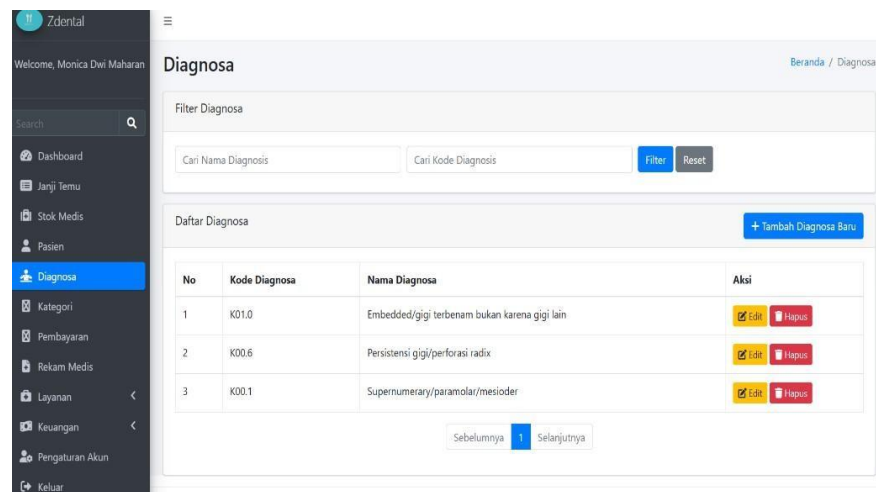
Zdental

Welcome, Monica Dwi Maharan

Search

Dashboard
Janji Temu
Stok Medis
Pasien
Diagnosa
Kategori
Pembayaran
Rekam Medis
Layanan
Keuangan
Pengaturan Akun
Keluar

Diagnosa

Beranda / Diagnosa

Filter Diagnosa

Cari Nama Diagnosis
Cari Kode Diagnosis
Filter
Reset

Daftar Diagnosa

+ Tambah Diagnosa Baru

| No | Kode Diagnosa | Nama Diagnosa | Aksi |
|---|---|---|---|
| 1 | K01.0 | Embedded/gigi terbenam bukan karena gigi lain | Edit Hapus |
| 2 | K00.6 | Persistensi gigi/perforasi radix | Edit Hapus |
| 3 | K00.1 | Supernumerary/paramolar/mesioder | Edit Hapus |

Sebelumnya 1 Selanjutnya